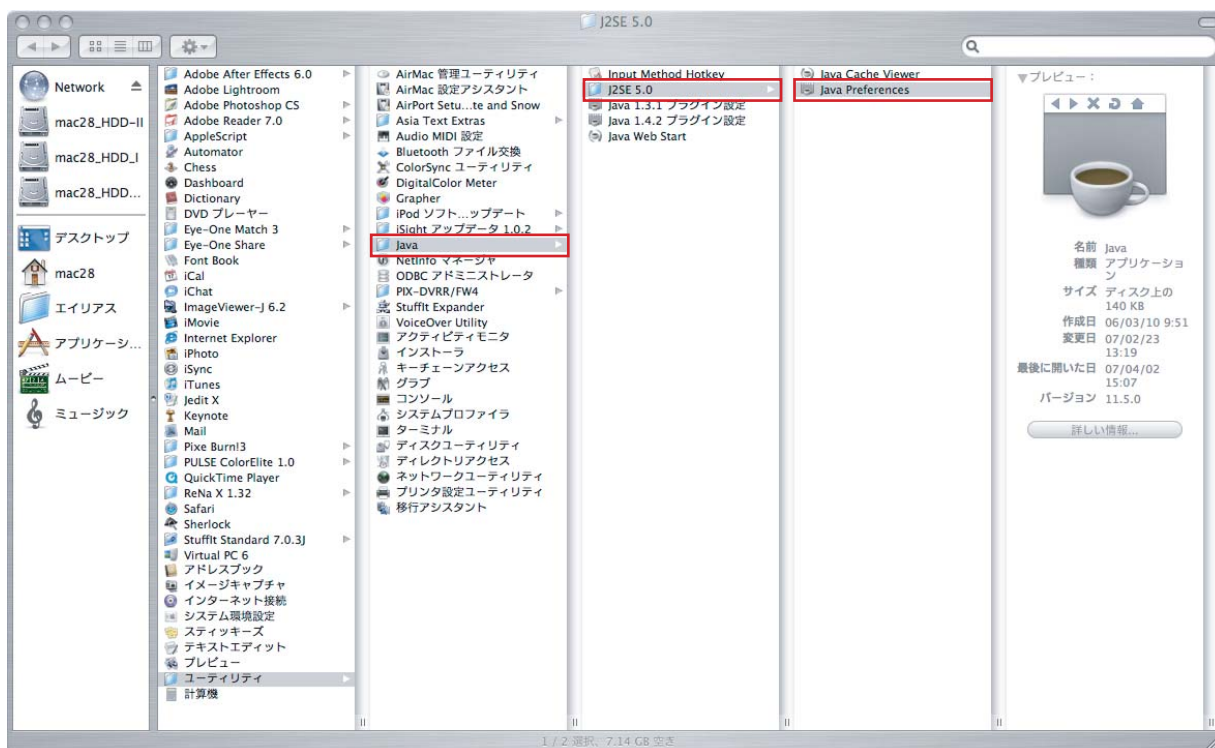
J2SE 5.0

Network
mac28_HDD-II
mac28_HDD_I
mac28_HDD...
デスクトップ
mac28
エイリアス
アプリケーシ...
ムービー
ミュージック

Adobe After Effects 6.0
Adobe Lightroom
Adobe Photoshop CS
Adobe Reader 7.0
AppleScript
Automator
Chess
Dashboard
Dictionary
DVD プレーヤー
Eye-One Match 3
Eye-One Share
Font Book
iCal
iChat
ImageViewer-J 6.2
iMovie
Internet Explorer
iPhoto
iSync
iTunes
Jedit X
Keynote
Mail
Pixe Burn!3
PULSE ColorElite 1.0
QuickTime Player
ReNa X 1.32
Safari
Sherlock
StuffIt Standard 7.0.3J
Virtual PC 6
アドレスブック
イメージキャプチャ
インターネット接続
システム環境設定
スティッキーズ
テキストエディット
プレビュー
ユーティリティ
計算機

AirMac 管理ユーティリティ
AirMac 設定アシスタント
AirPort Setu...te and Snow
Asia Text Extras
Audio MIDI 設定
Bluetooth ファイル交換
ColorSync ユーティリティ
DigitalColor Meter
Grapher
iPod ソフト...ップデート
iSight アップデータ 1.0.2
Java
NetInfo マネージャ
ODBC アドミニストレータ
PIX-DVRR/FW4
StuffIt Expander
VoiceOver Utility
アクティビティモニタ
インストーラ
キーチェーンアクセス
グラブ
コンソール
システムプロファイラ
ターミナル
ディスクユーティリティ
ディレクトリアクセス
ネットワークユーティリティ
プリンタ設定ユーティリティ
移行アシスタント

Input Method Hotkey
J2SE 5.0
Java 1.3.1 プラグイン設定
Java 1.4.2 プラグイン設定
Java Web Start

Java Cache Viewer
Java Preferences

▼プレビュー：

名前 Java
種類 アプリケーション
サイズ ディスク上の 140 KB
作成日 06/03/10 9:51
変更日 07/02/23 13:19
最後に開いた日 07/04/02 15:07
バージョン 11.5.0
詳しい情報...

1 / 2 選択、7.14 GB 空き